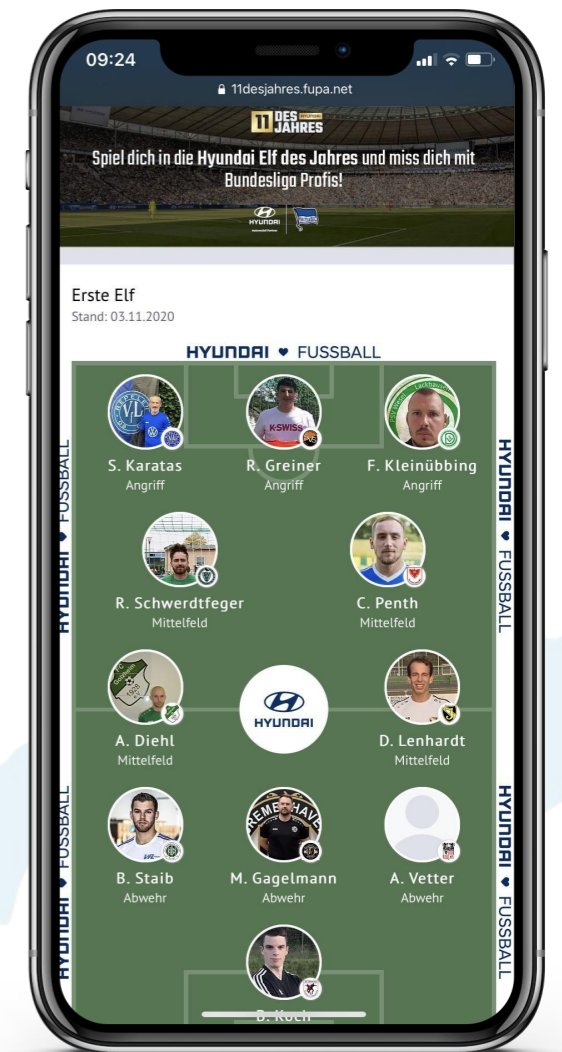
09:24

11desjahres.fupa.net

11 DES JAHRES

Spiel dich in die Hyundai Elf des Jahres und miss dich mit Bundesliga Profis!

Erste Elf
Stand: 03.11.2020

HYUNDAI ♥ FUSSBALL

S. Karatas
Angriff

R. Greiner
Angriff

F. Kleinübbing
Angriff

R. Schwerdtfeger
Mittelfeld

C. Penth
Mittelfeld

A. Diehl
Mittelfeld

HYUNDAI

D. Lenhardt
Mittelfeld

B. Staib
Abwehr

M. Gagelmann
Abwehr

A. Vetter
Abwehr

B. Koch

HYUNDAI ♥ FUSSBALL
HYUNDAI ♥ FUSSBALL
HYUNDAI ♥ FUSSBALL
HYUNDAI ♥ FUSSBALL